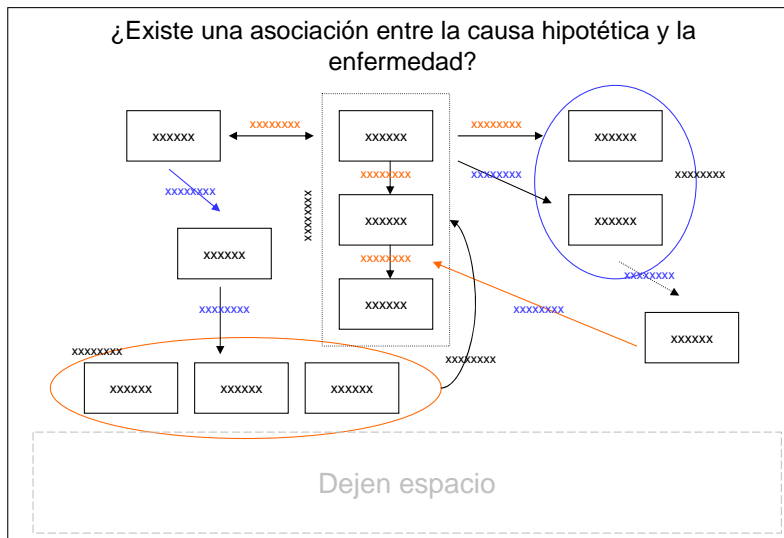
¿Existe una asociación entre la causa hipotética y la enfermedad?

xxxxxx

xxxxxxxx

xxxxxx

xxxxxxxx

xxxxxx

xxxxxxxx

xxxxxxxx

xxxxxx

xxxxxxxx

xxxxxx

xxxxxxxx

xxxxxx

xxxxxxxx

xxxxxx

xxxxxxxx

xxxxxxxx

xxxxxx

xxxxxxxx

xxxxxx

xxxxxxxx

xxxxxx

xxxxxx

xxxxxx

xxxxxxxx

Dejen espacio